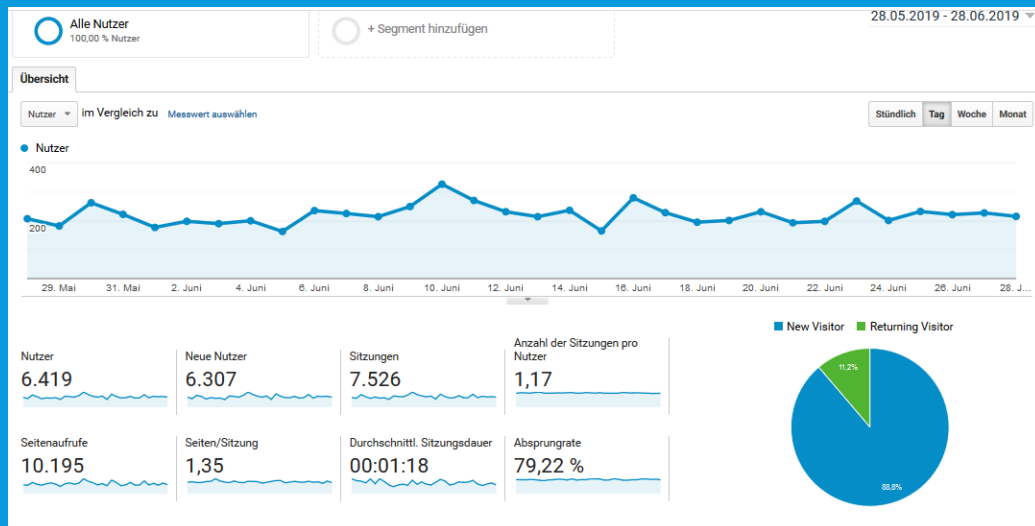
Alle Nutzer
100,00 % Nutzer

+ Segment hinzufügen

28.05.2019 - 28.06.2019

Übersicht

Nutzer im Vergleich zu Messwert auswählen

Stündlich Tag Woche Monat

Nutzer

400
200

29. Mai 31. Mai 2. Juni 4. Juni 6. Juni 8. Juni 10. Juni 12. Juni 14. Juni 16. Juni 18. Juni 20. Juni 22. Juni 24. Juni 26. Juni 28. J...

New Visitor Returning Visitor

Nutzer
6.419

Neue Nutzer
6.307

Sitzungen
7.526

Anzahl der Sitzungen pro Nutzer
1,17

Seitenaufrufe
10.195

Seiten/Sitzung
1,35

Durchschnittl. Sitzungsdauer
00:01:18

Absprungrate
79,22 %

11,2%
88,8%